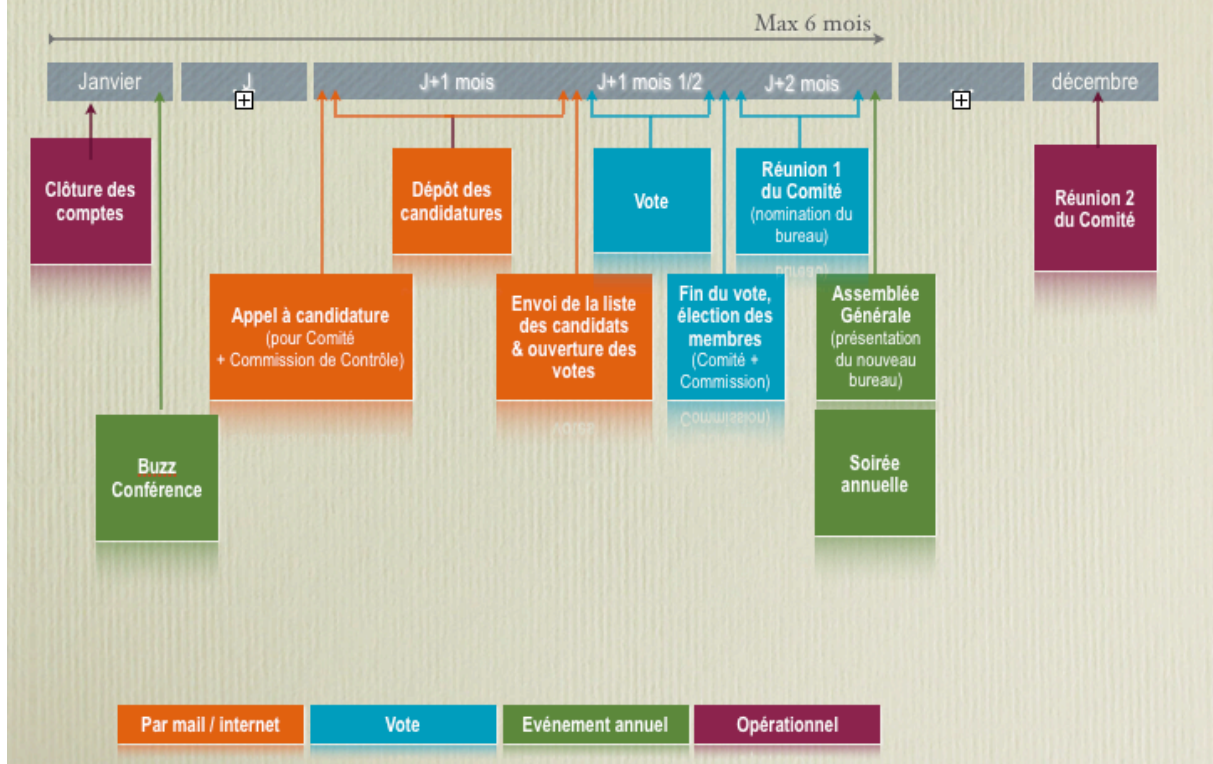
Max 6 mois

Janvier

J

J+1 mois

J+1 mois 1/2

J+2 mois

décembre

Clôture des comptes

Dépôt des candidatures

Vote

Réunion 1 du Comité (nomination du bureau)

Réunion 2 du Comité

Appel à candidature (pour Comité + Commission de Contrôle)

Envoi de la liste des candidats & ouverture des votes

Fin du vote, élection des membres (Comité + Commission)

Assemblée Générale (présentation du nouveau bureau)

Buzz Conférence

Soirée annuelle

Par mail / internet

Vote

Evénement annuel

Opérationnel